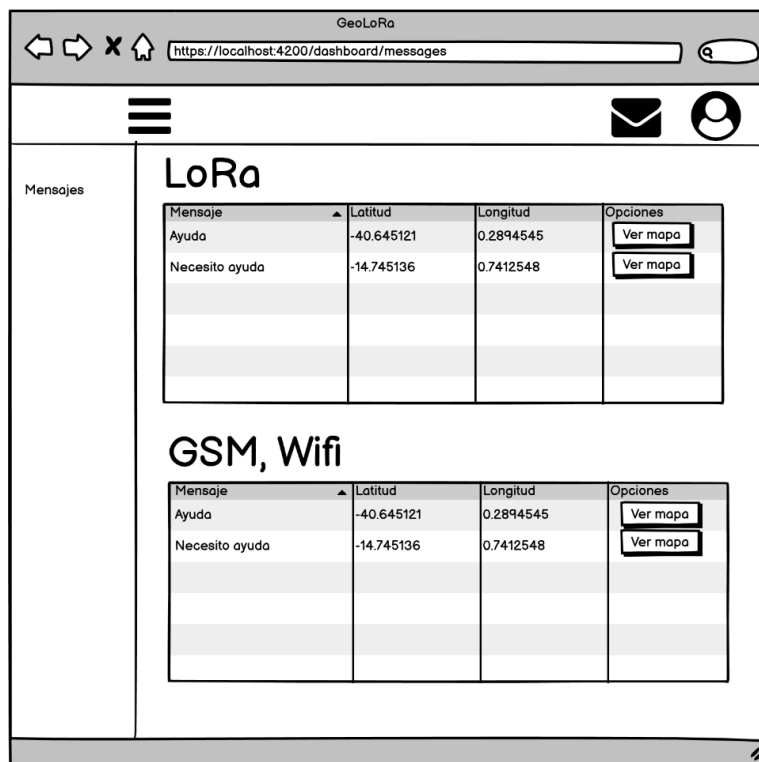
GeoLoRa

https://localhost:4200/dashboard/messages

Mensajes

LoRa

| Mensaje | Latitud | Longitud | Opciones |
|---|---|---|---|
| Ayuda | -40.645121 | 0.2894545 | Ver mapa |
| Necesito ayuda | -14.745136 | 0.7412548 | Ver mapa |
| | | | |
| | | | |
| | | | |
| | | | |

GSM, Wifi

| Mensaje | Latitud | Longitud | Opciones |
|---|---|---|---|
| Ayuda | -40.645121 | 0.2894545 | Ver mapa |
| Necesito ayuda | -14.745136 | 0.7412548 | Ver mapa |
| | | | |
| | | | |
| | | | |
| | | | |